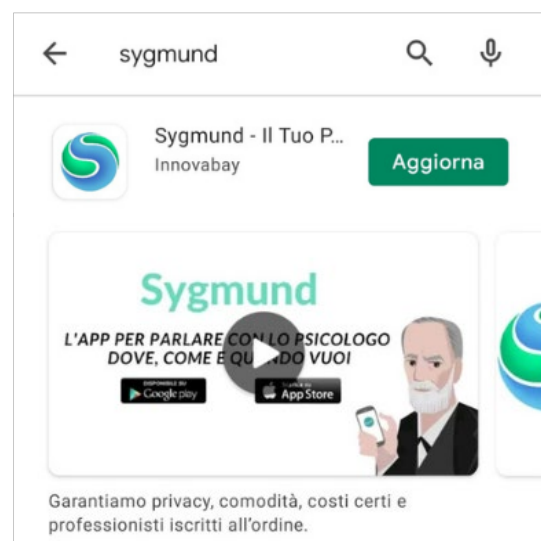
sygmund

Sygmund - Il Tuo P...
Innovabay

Aggiorna

Sygmund

L'APP PER PARLARE CON LO PSICOLOGO DOVE, COME E QU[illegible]DO VUOI

DISPONIBILE SU Google play

Scarica su App Store

Garantiamo privacy, comodità, costi certi e professionisti iscritti all'ordine.